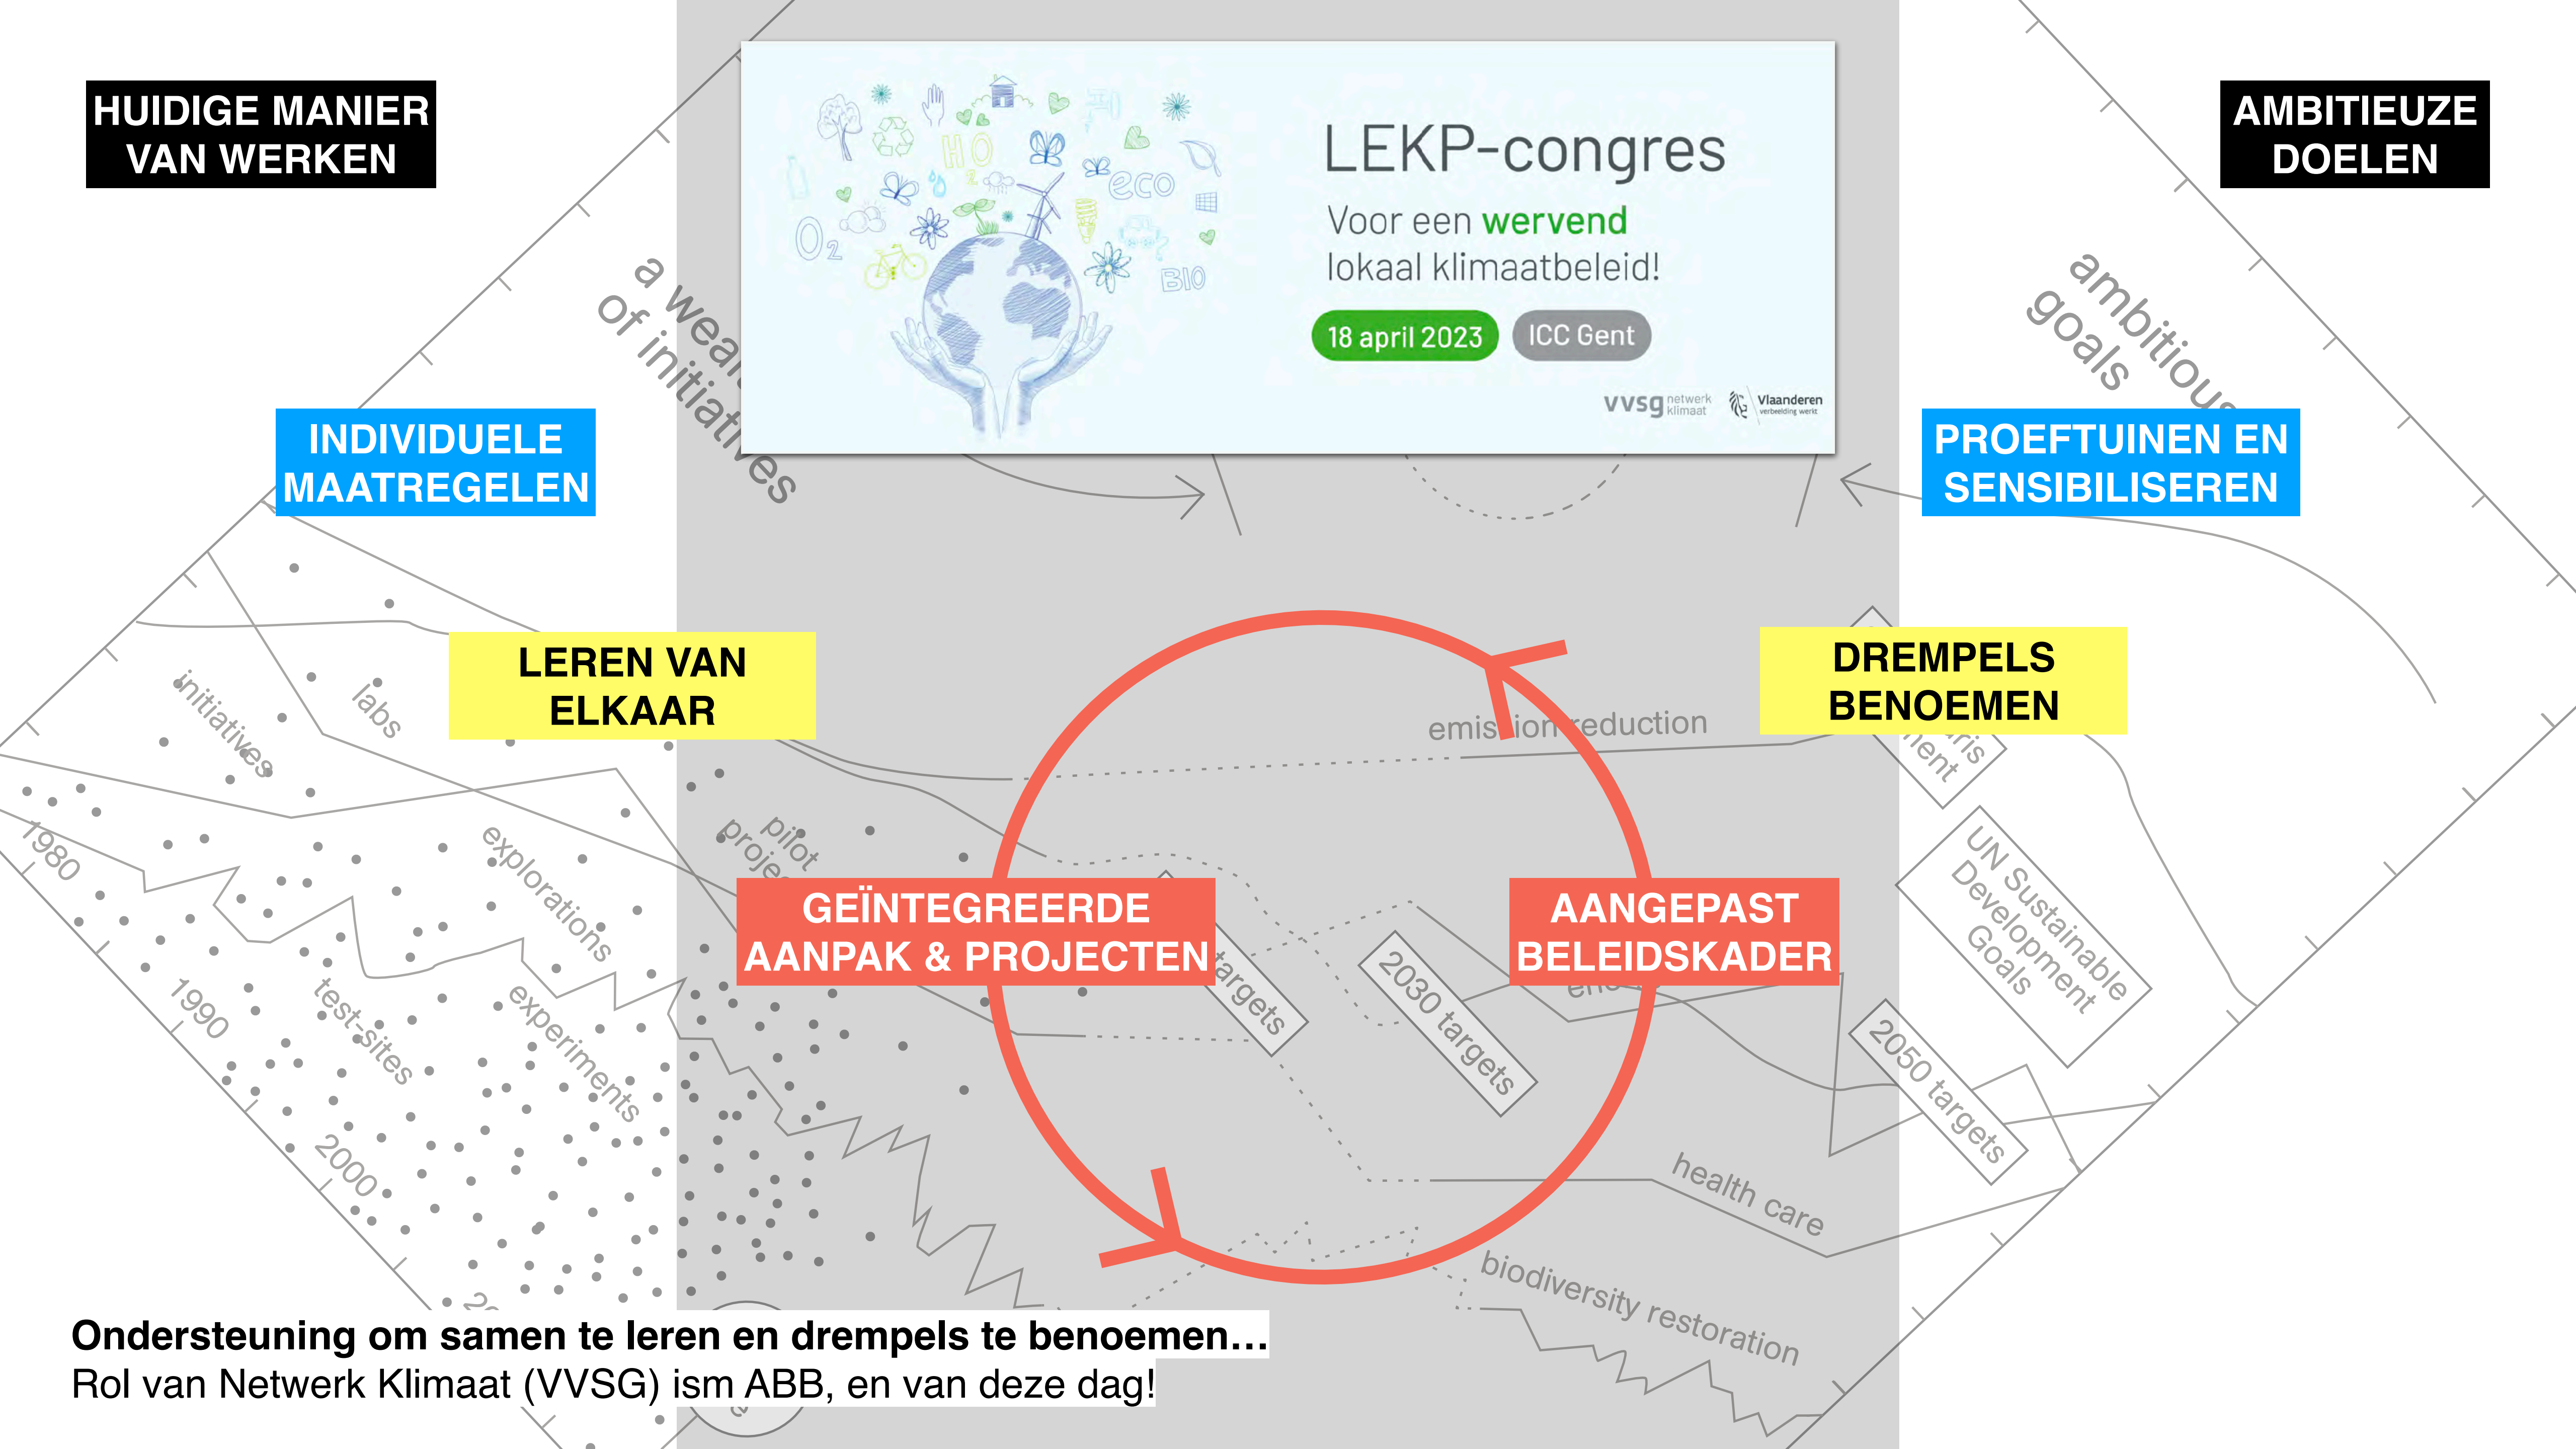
HUIDIGE MANIER VAN WERKEN

AMBITIEUZE DOELEN

LEKP-congres

Voor een wervend lokaal klimaatbeleid!

18 april 2023

ICC Gent

vvsg netwerk klimaat

Vlaanderen verbeelding werkt

a wealth of initiatives

ambitious goals

INDIVIDUELE MAATREGELEN

PROEFTUINEN EN SENSIBILISEREN

LEREN VAN ELKAAR

DREMPELS BENOEMEN

initiatives

labs

emission reduction

1980

explorations

pilot projects

GEÏNTEGREERDE AANPAK & PROJECTEN

AANGEPAST BELEIDSKADER

UN Sustainable Development Goals

targets

2030 targets

1990

test-sites

experiments

2050 targets

2000

health care

biodiversity restoration

Ondersteuning om samen te leren en drempels te benoemen…
Rol van Netwerk Klimaat (VVSG) ism ABB, en van deze dag!